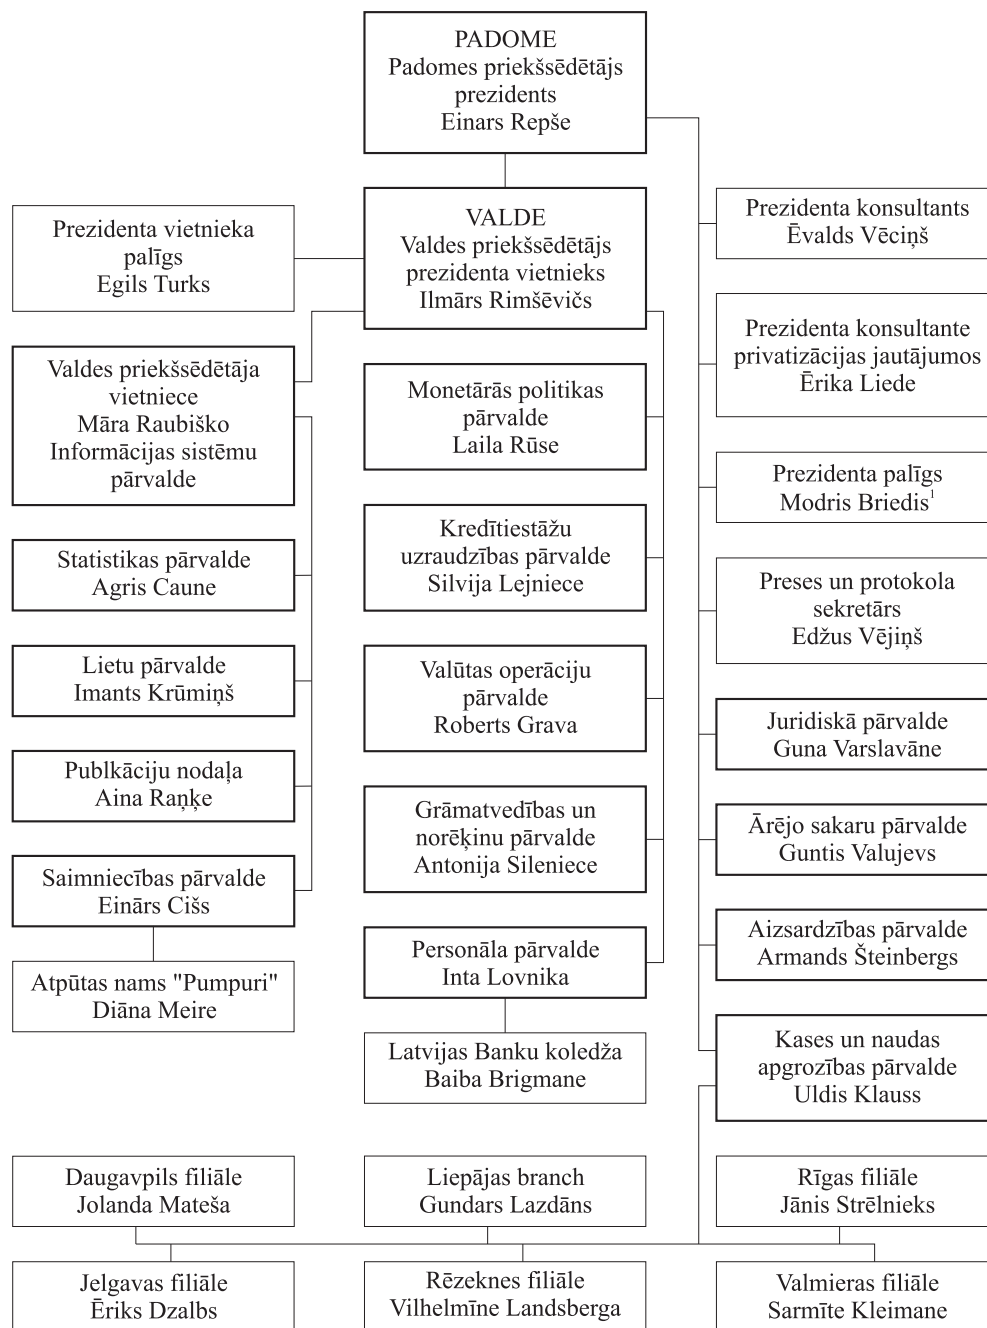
PADOME
Padomes priekšsēdētājs
prezidents
Einars Repše

VALDE
Valdes priekšsēdētājs
prezidenta vietnieks
Ilmārs Rimšēvičs

Prezidenta vietnieka palīgs
Egils Turks

Valdes priekšsēdētāja vietniece
Māra Raubiško
Informācijas sistēmu pārvalde

Statistikas pārvalde
Agris Caune

Lietu pārvalde
Imants Krūmiņš

Publkāciju nodaļa
Aina Raņķe

Saimniecības pārvalde
Einārs Cišs

Atpūtas nams "Pumpuri"
Diāna Meire

Monetārās politikas pārvalde
Laila Rūse

Kredītiestāžu uzraudzības pārvalde
Silvija Lejniece

Valūtas operāciju pārvalde
Roberts Grava

Grāmatvedības un norēķinu pārvalde
Antonija Sileniece

Personāla pārvalde
Inta Lovnika

Latvijas Banku koledža
Baiba Brigmane

Prezidenta konsultants
Ēvalds Vēciņš

Prezidenta konsultante privatizācijas jautājumos
Ērika Liede

Prezidenta palīgs
Modris Briedis$^1$

Preses un protokola sekretārs
Edžus Vējiņš

Juridiskā pārvalde
Guna Varslavāne

Ārējo sakaru pārvalde
Guntis Valujevs

Aizsardzības pārvalde
Armands Šteinbergs

Kases un naudas apgrozības pārvalde
Uldis Klauss

Daugavpils filiāle
Jolanda Mateša

Liepājas branch
Gundars Lazdāns

Rīgas filiāle
Jānis Strēlnieks

Jelgavas filiāle
Ēriks Dzalbs

Rēzeknes filiāle
Vilhelmīne Landsberga

Valmieras filiāle
Sarmīte Kleimane